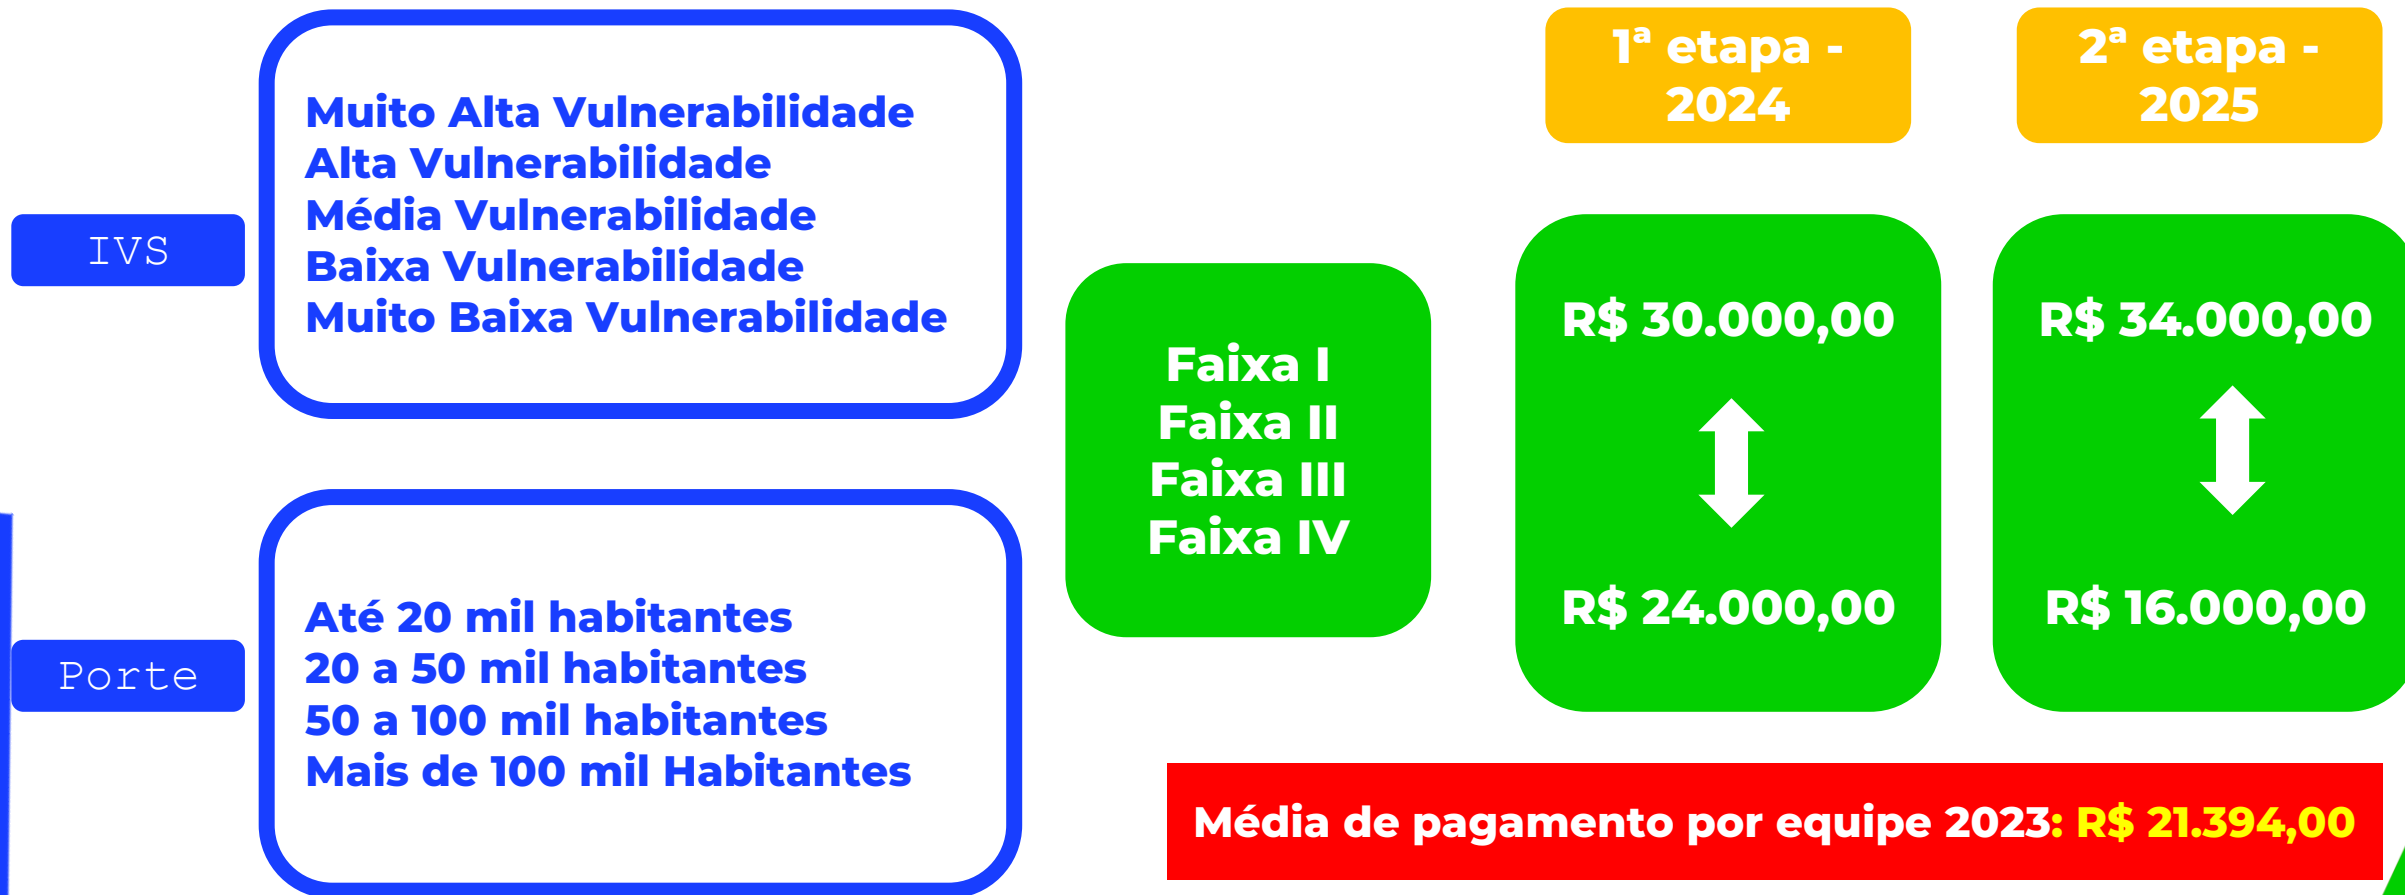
IVS

Muito Alta Vulnerabilidade
Alta Vulnerabilidade
Média Vulnerabilidade
Baixa Vulnerabilidade
Muito Baixa Vulnerabilidade

Porte

Até 20 mil habitantes
20 a 50 mil habitantes
50 a 100 mil habitantes
Mais de 100 mil Habitantes

Faixa I
Faixa II
Faixa III
Faixa IV

1ª etapa - 2024

R$ 30.000,00

R$ 24.000,00

2ª etapa - 2025

R$ 34.000,00

R$ 16.000,00

Média de pagamento por equipe 2023: R$ 21.394,00